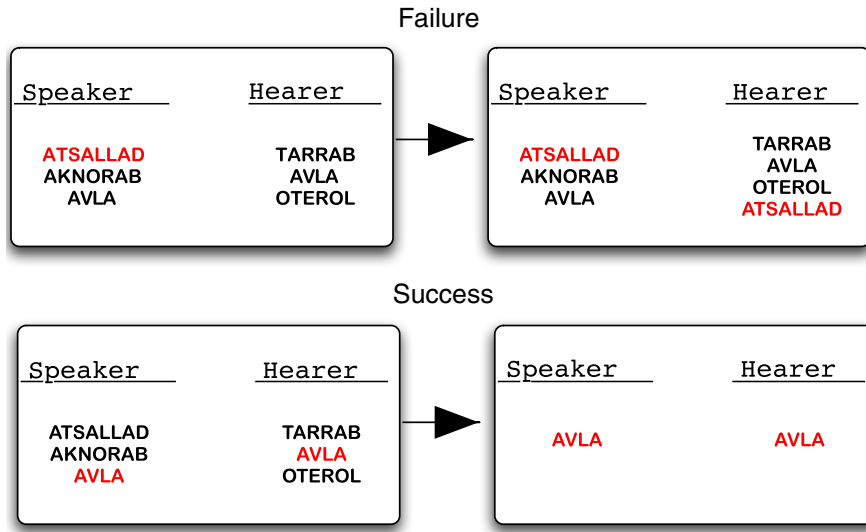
Failure

Speaker
ATSALLAD
AKNORAB
AVLA

Hearer
TARRAB
AVLA
OTEROL

Speaker
ATSALLAD
AKNORAB
AVLA

Hearer
TARRAB
AVLA
OTEROL
ATSALLAD

Success

Speaker
ATSALLAD
AKNORAB
AVLA

Hearer
TARRAB
AVLA
OTEROL

Speaker
AVLA

Hearer
AVLA